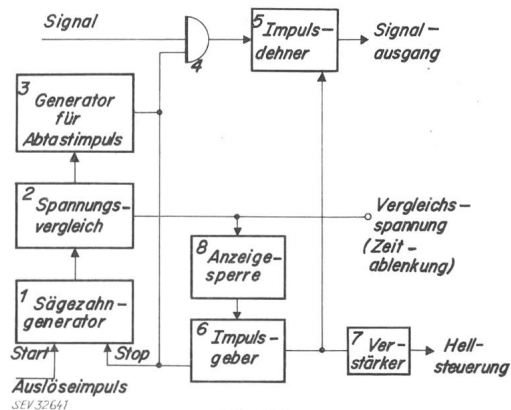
Signal

5 Impulsdehner

Signalausgang

4

3 Generator für Abtastimpuls

2 Spannungsvergleich

Vergleichsspannung (Zeitablenkung)

8 Anzeigesperre

1 Sägezahngenerator

Start

Stop

6 Impulsgeber

7 Verstärker

Hellsteuerung

Auslöseimpuls

SEV 32641